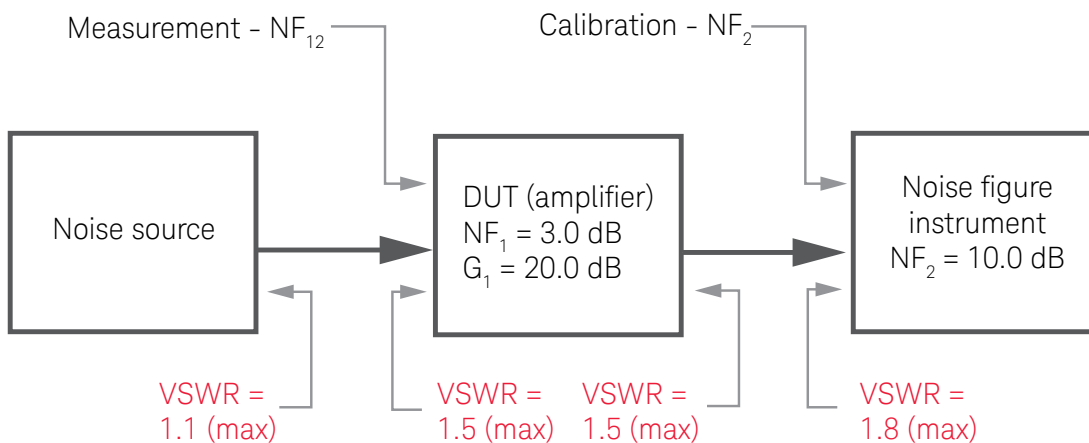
Measurement - $NF_{12}$

Calibration - $NF_2$

Noise source

DUT (amplifier)
$NF_1$ = 3.0 dB
$G_1$ = 20.0 dB

Noise figure instrument
$NF_2$ = 10.0 dB

VSWR = 1.1 (max)

VSWR = 1.5 (max)

VSWR = 1.5 (max)

VSWR = 1.8 (max)